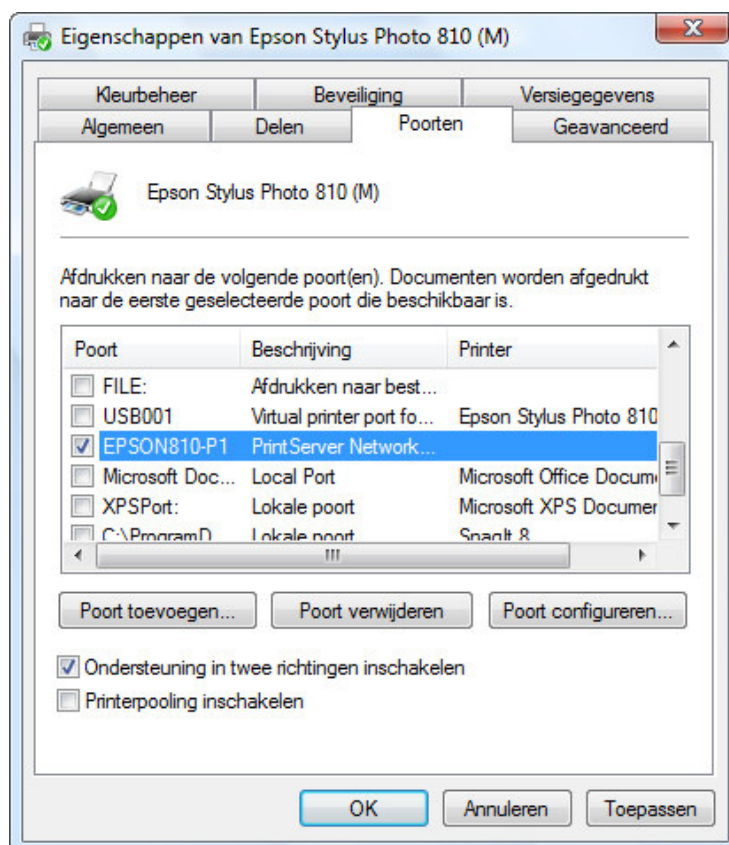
Eigenschappen van Epson Stylus Photo 810 (M)

Kleurbeheer | Beveiliging | Versiegegevens
Algemeen | Delen | Poorten | Geavanceerd

Epson Stylus Photo 810 (M)

Afdrukken naar de volgende poort(en). Documenten worden afgedrukt naar de eerste geselecteerde poort die beschikbaar is.

| Poort | Beschrijving | Printer |
|---|---|---|
| FILE: | Afdrukken naar best... | |
| USB001 | Virtual printer port fo... | Epson Stylus Photo 810 |
| EPSON810-P1 | PrintServer Network... | |
| Microsoft Doc... | Local Port | Microsoft Office Docum |
| XPSPort: | Lokale poort | Microsoft XPS Documer |
| C:\ProgramD | Lokale poort | SnagIt 8 |

Poort toevoegen... | Poort verwijderen | Poort configureren...

Ondersteuning in twee richtingen inschakelen
Printerpooling inschakelen

OK | Annuleren | Toepassen